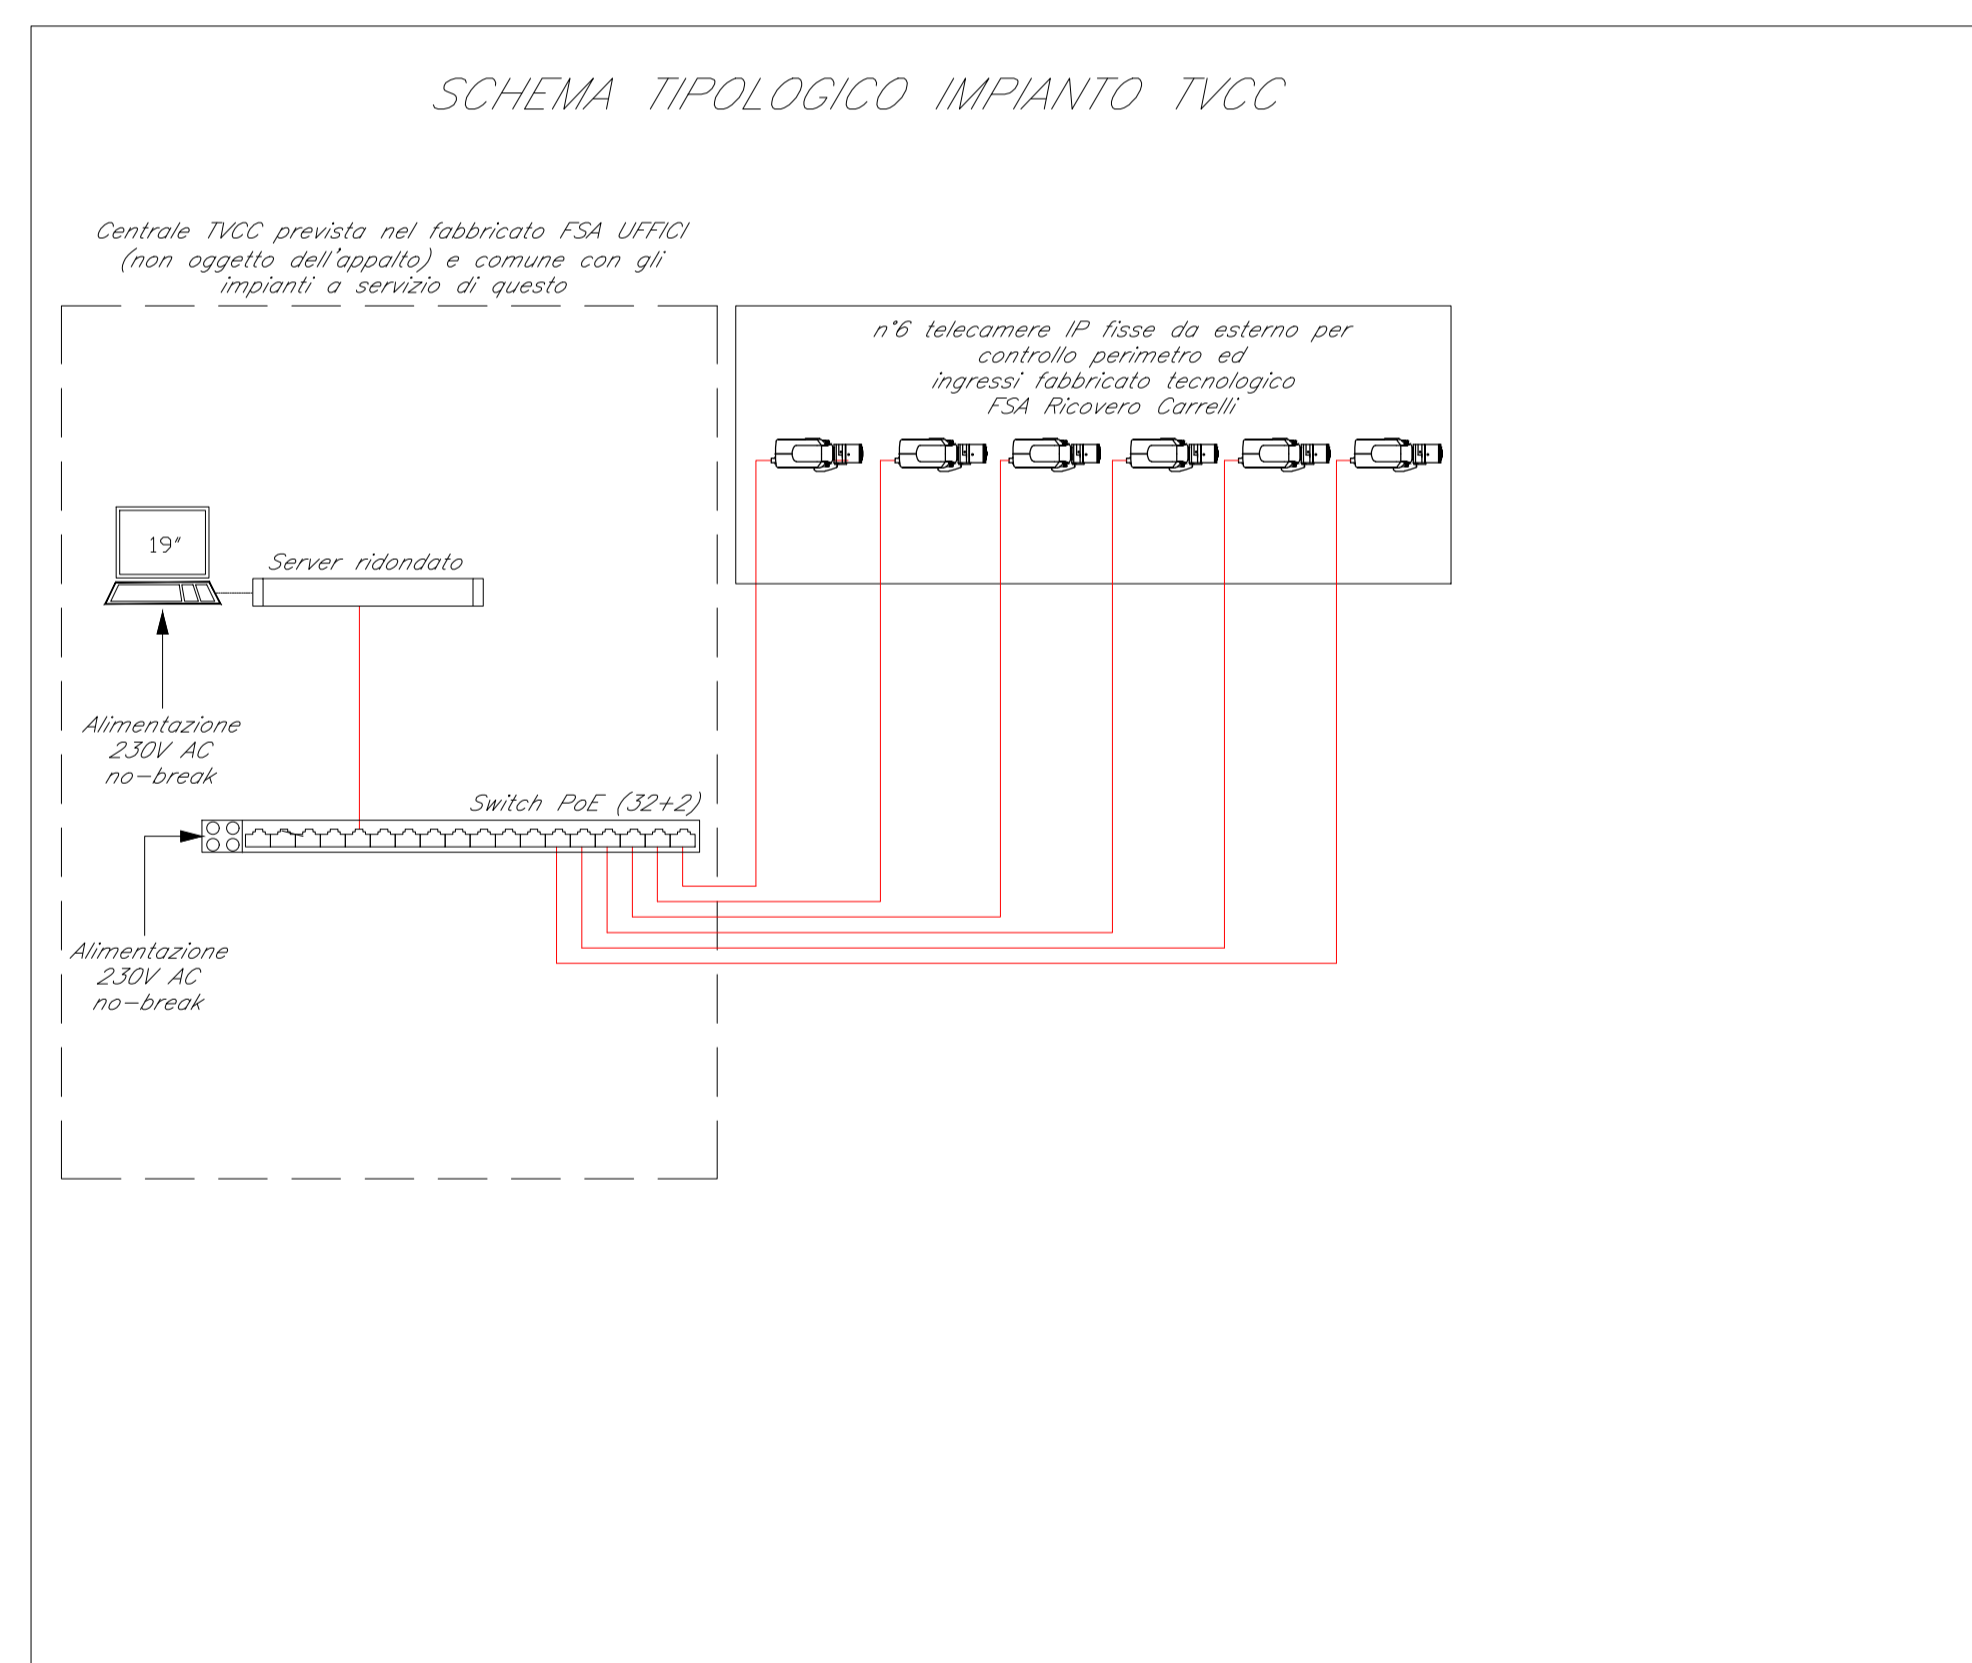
SCHEMA TIPOLOGICO IMPIANTO TVCC

Centrale TVCC prevista nel fabbricato FSA UFFICI (non oggetto dell'appalto) e comune con gli impianti a servizio di questo

n°6 telecamere IP fisse da esterno per controllo perimetro ed ingressi fabbricato tecnologico FSA Ricovero Carrelli

19"

Server ridondato

Alimentazione 230V AC no-break

Switch PoE (32+2)

Alimentazione 230V AC no-break